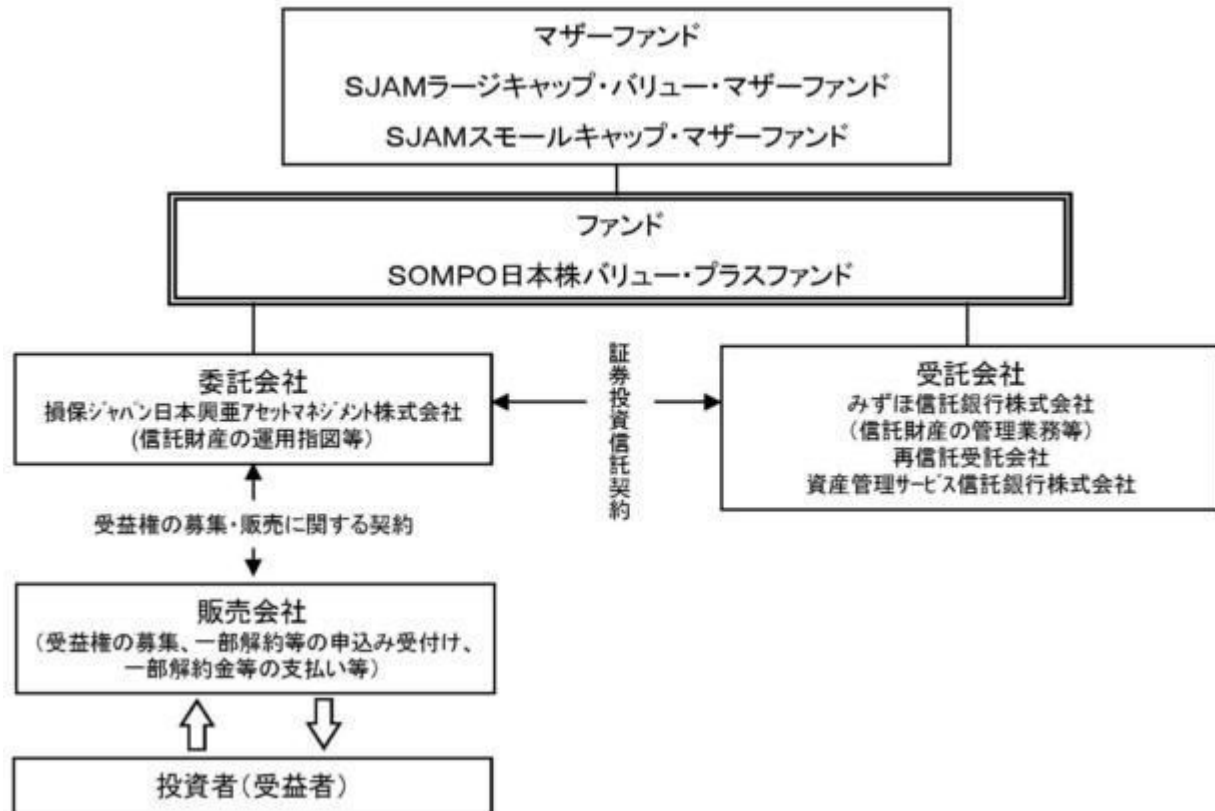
マザーファンド
SJAMラージキャップ・バリュー・マザーファンド
SJAMスモールキャップ・マザーファンド

ファンド
SOMPO日本株バリュー・プラスファンド

委託会社
損保ジャパン日本興亜アセットマネジメント株式会社
(信託財産の運用指図等)

証券投資信託契約

受託会社
みずほ信託銀行株式会社
(信託財産の管理業務等)
再信託受託会社
資産管理サービス信託銀行株式会社

受益権の募集・販売に関する契約

販売会社
(受益権の募集、一部解約等の申込み受付け、一部解約金等の支払い等)

投資者(受益者)